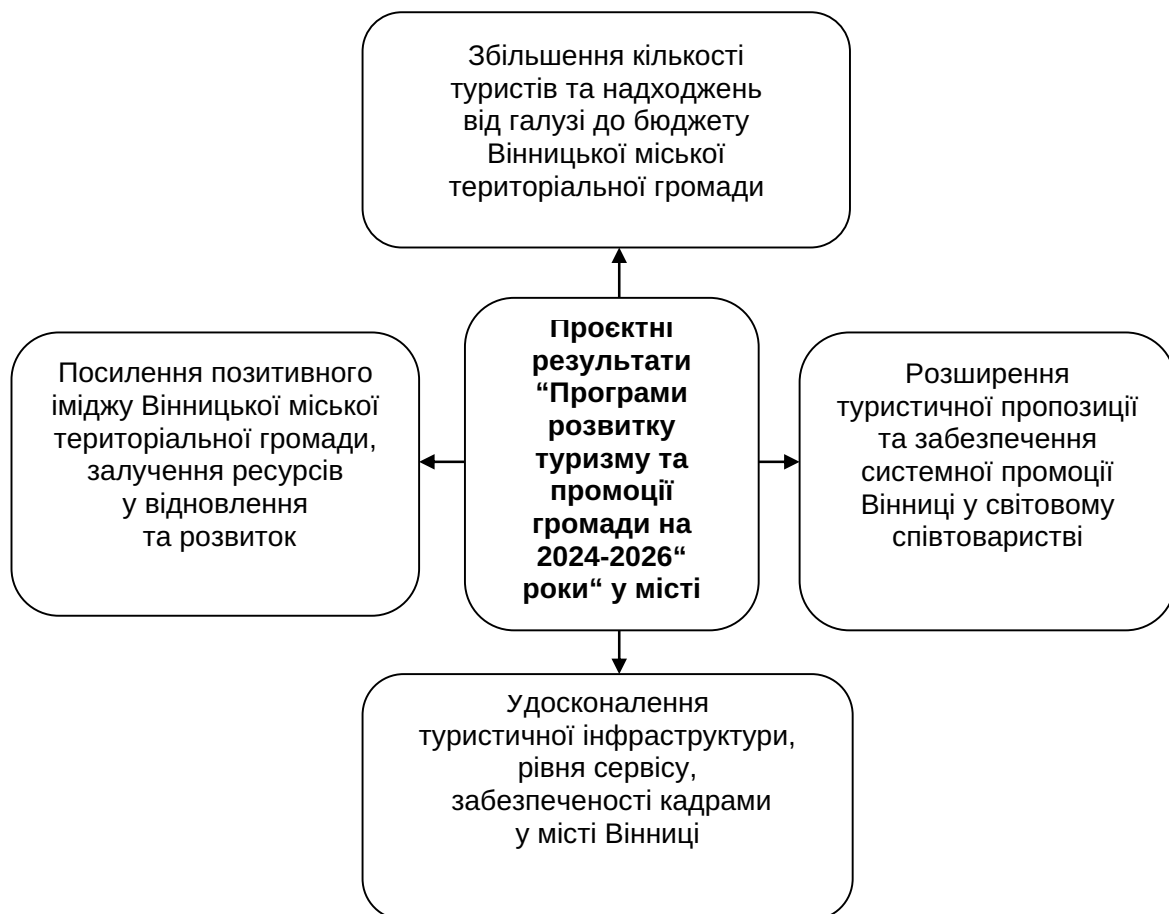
Збільшення кількості туристів та надходжень від галузі до бюджету Вінницької міської територіальної громади

Посилення позитивного іміджу Вінницької міської територіальної громади, залучення ресурсів у відновлення та розвиток

Проєктні результати “Програми розвитку туризму та промоції громади на 2024-2026“ роки“ у місті

Розширення туристичної пропозиції та забезпечення системної промоції Вінниці у світовому співтоваристві

Удосконалення туристичної інфраструктури, рівня сервісу, забезпеченості кадрами у місті Вінниці